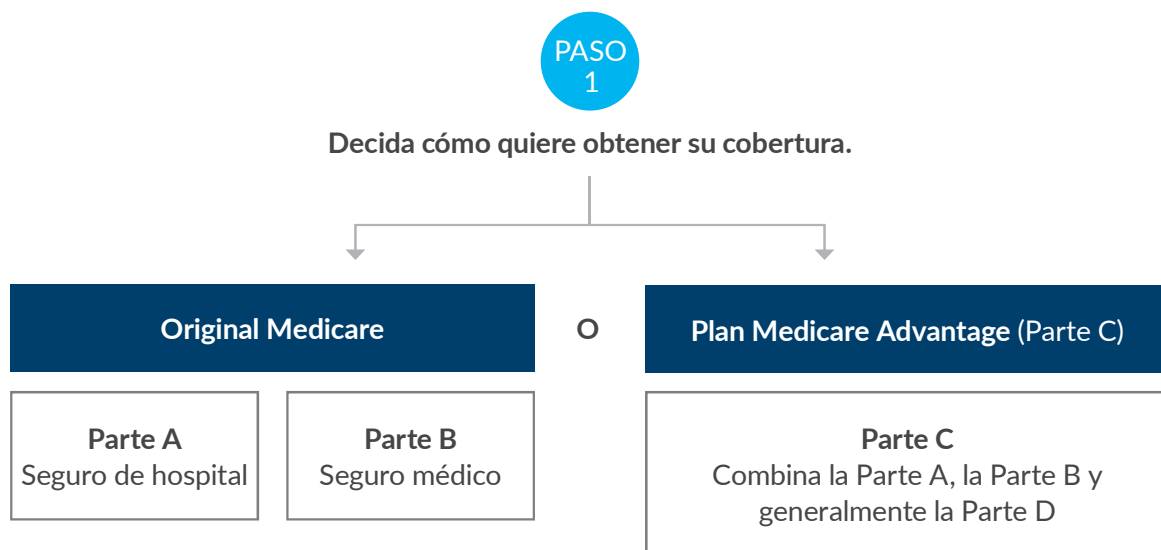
PASO 1

Decida cómo quiere obtener su cobertura.

Original Medicare

O

Plan Medicare Advantage (Parte C)

Parte A
Seguro de hospital

Parte B
Seguro médico

Parte C
Combina la Parte A, la Parte B y generalmente la Parte D